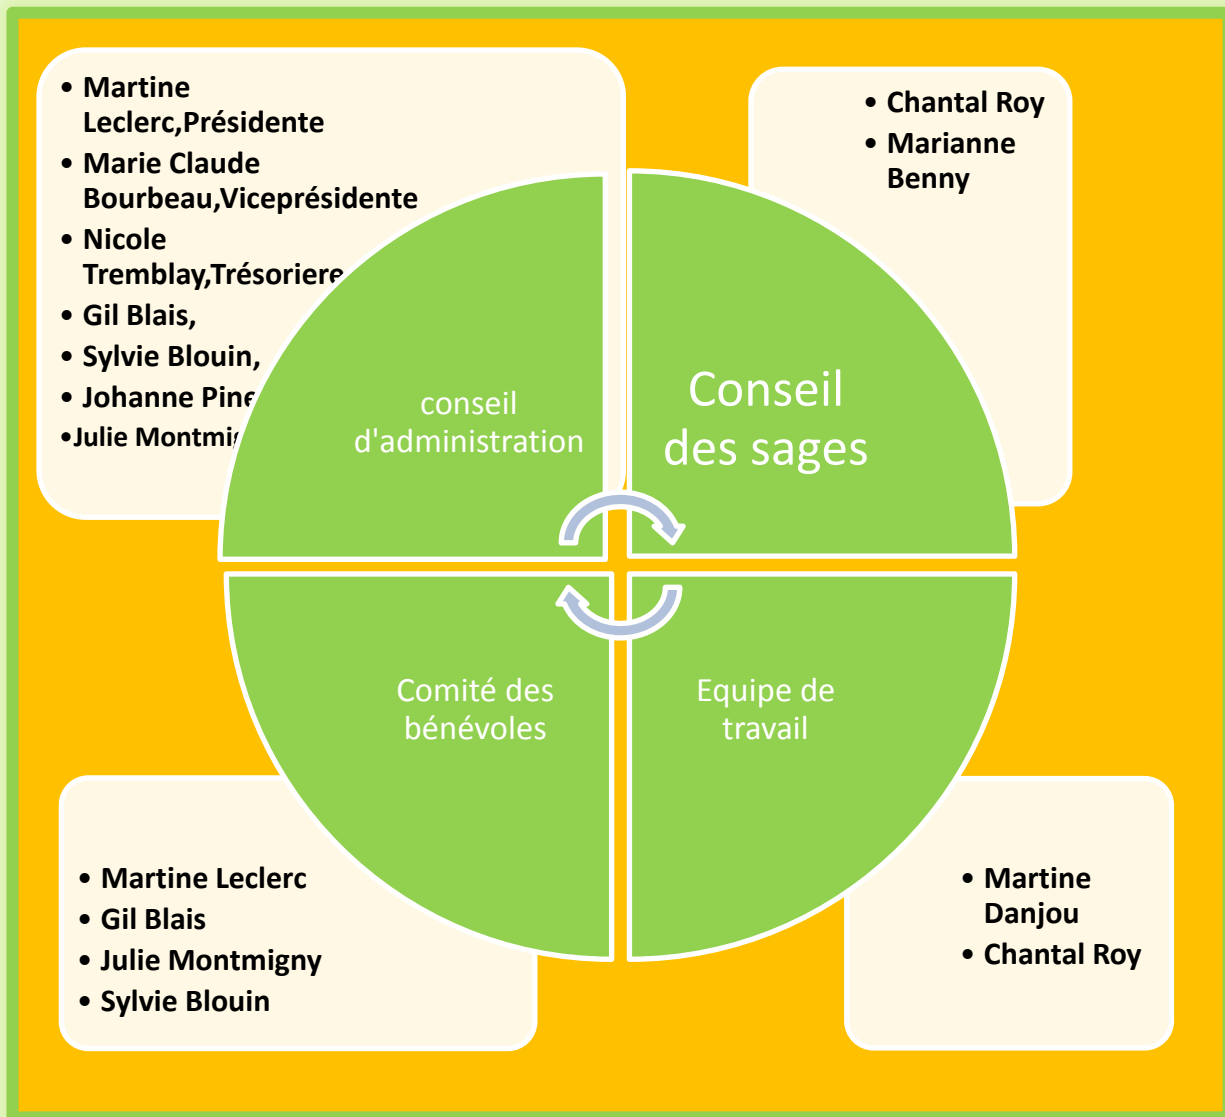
- Martine Leclerc,Présidente
- Marie Claude Bourbeau,Viceprésidente
- Nicole Tremblay,Trésoriere
- Gil Blais,
- Sylvie Blouin,
- Johanne Pine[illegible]
- Julie Montmi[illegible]

- Chantal Roy
- Marianne Benny

conseil d'administration

Conseil des sages

Comité des bénévoles

Equipe de travail

- Martine Leclerc
- Gil Blais
- Julie Montmigny
- Sylvie Blouin

- Martine Danjou
- Chantal Roy